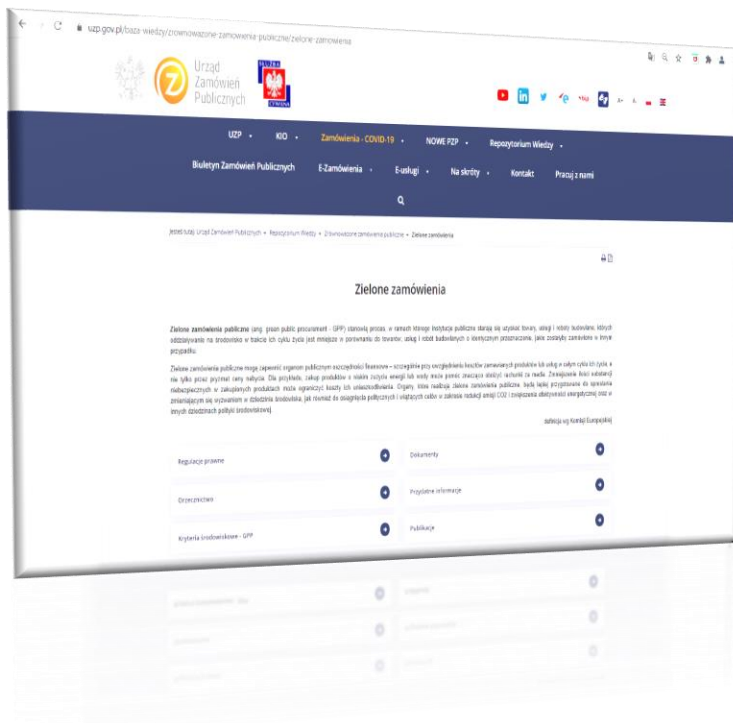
uzp.gov.pl/baza-wiedzy/zrownowazone-zamowienia-publiczne/zielone-zamowienia

Urząd Zamówień Publicznych

UZP • KIO • Zamówienia - COVID-19 • NOWE PZP • Repozytorium Wiedzy •

Biuletyn Zamówień Publicznych E-Zamówienia • E-usługi • Na skróty • Kontakt Pracuj z nami

Jesteś tutaj: Urząd Zamówień Publicznych • Repozytorium Wiedzy • Zrównoważone zamówienia publiczne • Zielone zamówienia

Zielone zamówienia

Zielone zamówienia publiczne (ang. green public procurement - GPP) stanowią proces, w ramach którego instytucje publiczne starają się uzyskać towary, usługi i roboty budowlane, których oddziaływanie na środowisko w trakcie ich cyklu życia jest mniejsze w porównaniu do towarów, usług i robót budowlanych o identycznym przeznaczeniu, jakie zostałyby zamówione w innym przypadku.

Zielone zamówienia publiczne mogą zapewnić organom publicznym oszczędności finansowe – szczególnie przy uwzględnieniu kosztów zamawianych produktów lub usług w całym cyklu ich życia, a nie tylko przez pryzmat ceny nabycia. Dla przykładu, zakup produktów o niskim zużyciu energii lub wody może pomóc znacząco obniżyć rachunki za media. Zmniejszenie ilości substancji niebezpiecznych w zakupionych produktach może ograniczyć koszty ich unieszkodliwienia. Organy, które realizują zielone zamówienia publiczne, będą lepiej przygotowane do sprostania zmieniającym się wyzwaniom w dziedzinie środowiska, jak również do osiągnięcia politycznych i umownych celów w zakresie redukcji emisji CO2 i zwiększenia efektywności energetycznej oraz w innych dziedzinach polityki środowiskowej.

definicja wg Komisji Europejskiej

Regulacje prawne
Dokumenty
Orzecznictwo
Przydatne informacje
Kryteria środowiskowe - GPP
Publikacje